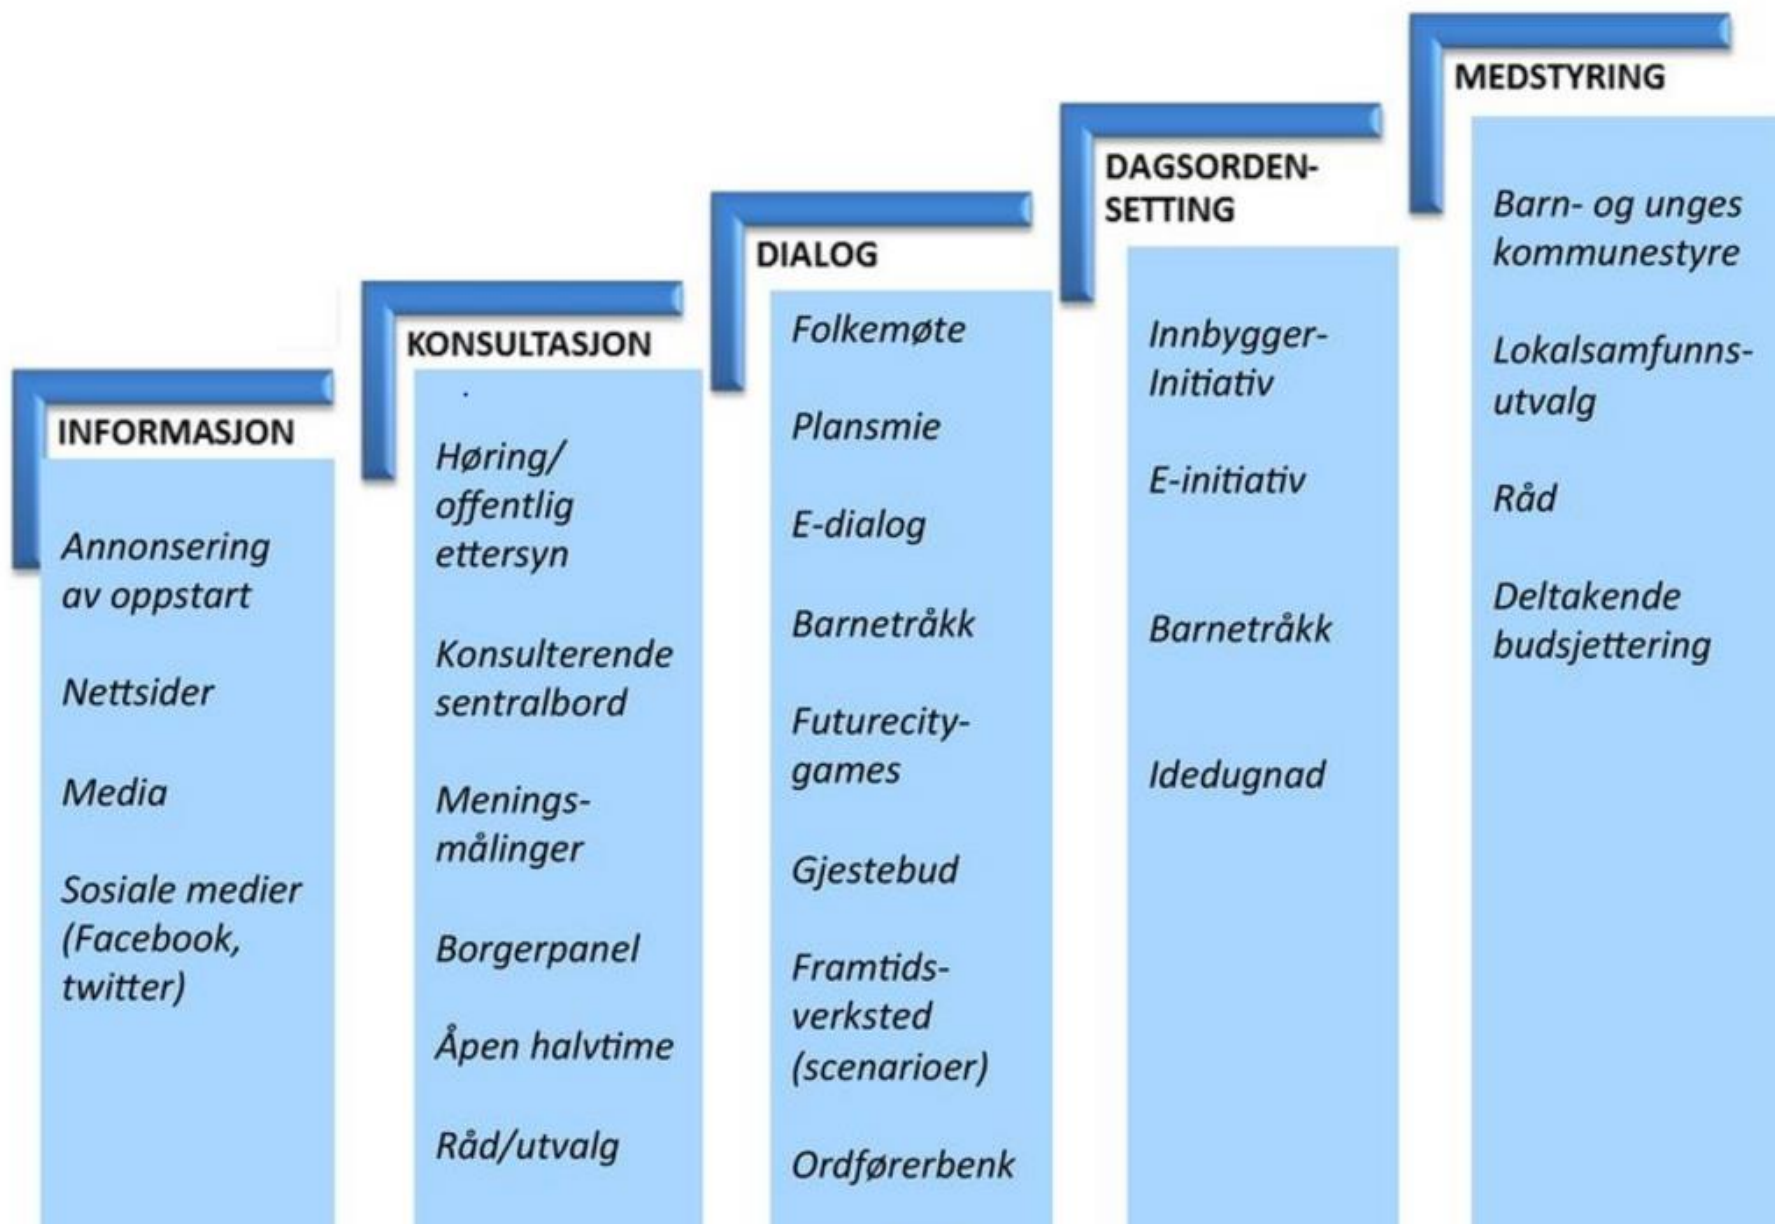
INFORMASJON

Annonsering av oppstart

Nettsider

Media

Sosiale medier (Facebook, twitter)

KONSULTASJON

Høring/ offentlig ettersyn

Konsulterende sentralbord

Meningsmålinger

Borgerpanel

Åpen halvtime

Råd/utvalg

DIALOG

Folkemøte

Plansmie

E-dialog

Barnetråkk

Futurecity-games

Gjestebud

Framtidsverksted (scenarioer)

Ordførerbenk

DAGSORDEN-SETTING

Innbygger-Initiativ

E-initiativ

Barnetråkk

Idedugnad

MEDSTYRING

Barn- og unges kommunestyre

Lokalsamfunnsutvalg

Råd

Deltakende budsjettering